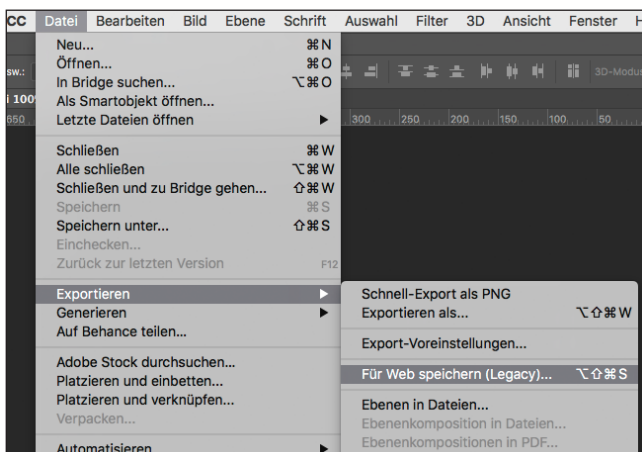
CC Datei Bearbeiten Bild Ebene Schrift Auswahl Filter 3D Ansicht Fenster H

sw.: 3D-Modus

i 100

650 300 250 200 150 100 50

Neu... ⌘N
Öffnen... ⌘O
In Bridge suchen... ⌥⌘O
Als Smartobjekt öffnen...
Letzte Dateien öffnen ▶

Schließen ⌘W
Alle schließen ⌥⌘W
Schließen und zu Bridge gehen... ⇧⌘W
Speichern ⌘S
Speichern unter... ⇧⌘S
Einchecken...
Zurück zur letzten Version F12

Exportieren ▶
Generieren ▶
Auf Behance teilen...

Adobe Stock durchsuchen...
Platzieren und einbetten...
Platzieren und verknüpfen...
Verpacken...

Automatisieren ▶

Schnell-Export als PNG
Exportieren als... ⌥⇧⌘W

Export-Voreinstellungen...

Für Web speichern (Legacy)... ⌥⇧⌘S

Ebenen in Dateien...
Ebenenkomposition in Dateien...
Ebenenkompositionen in PDF...